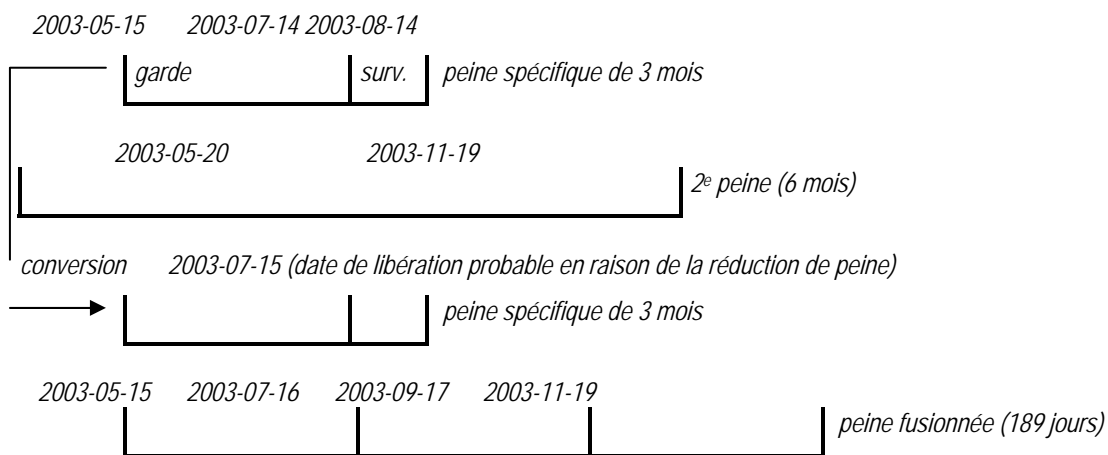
2003-05-15 2003-07-14 2003-08-14

garde surv. peine spécifique de 3 mois

2003-05-20 2003-11-19

2$^{e}$ peine (6 mois)

conversion 2003-07-15 (date de libération probable en raison de la réduction de peine)

peine spécifique de 3 mois

2003-05-15 2003-07-16 2003-09-17 2003-11-19

peine fusionnée (189 jours)